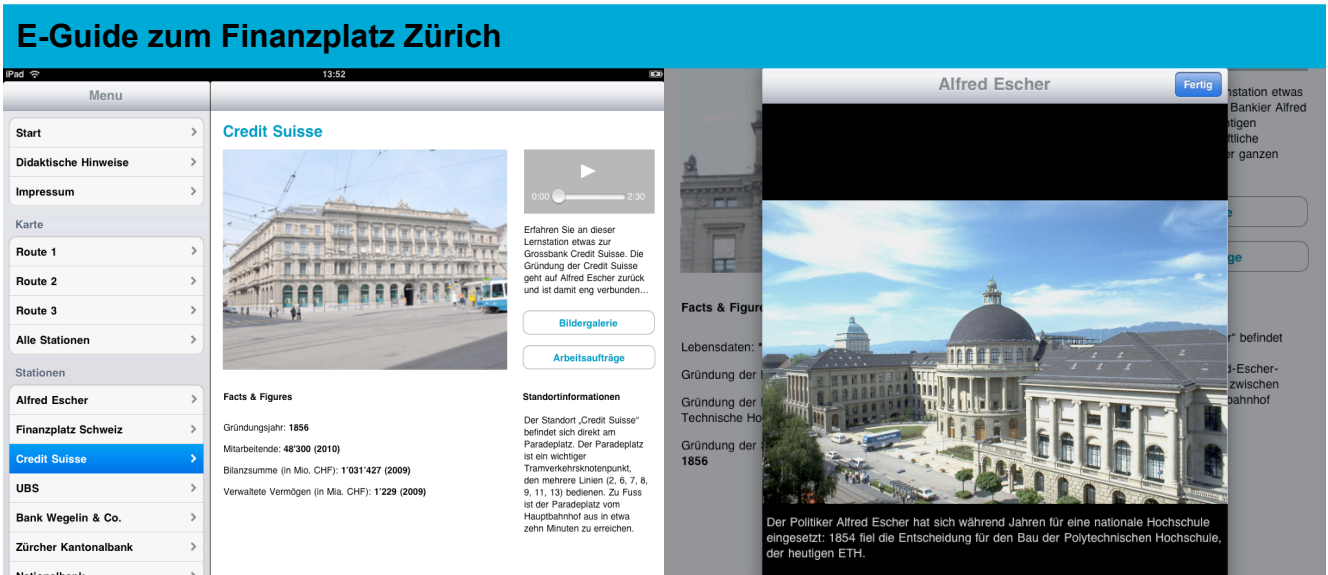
E-Guide zum Finanzplatz Zürich

iPad 13:52

Menu

Start

Didaktische Hinweise

Impressum

Karte

Route 1

Route 2

Route 3

Alle Stationen

Stationen

Alfred Escher

Finanzplatz Schweiz

Credit Suisse

UBS

Bank Wegelin & Co.

Zürcher Kantonalbank

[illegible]

Credit Suisse

0:00 2:30

Erfahren Sie an dieser Lernstation etwas zur Grossbank Credit Suisse. Die Gründung der Credit Suisse geht auf Alfred Escher zurück und ist damit eng verbunden…

Bildergalerie

Arbeitsaufträge

Facts & Figures

Gründungsjahr: 1856

Mitarbeitende: 48'300 (2010)

Bilanzsumme (in Mio. CHF): 1'031'427 (2009)

Verwaltete Vermögen (in Mia. CHF): 1'229 (2009)

Standortinformationen

Der Standort „Credit Suisse" befindet sich direkt am Paradeplatz. Der Paradeplatz ist ein wichtiger Tramverkehrsknotenpunkt, den mehrere Linien (2, 6, 7, 8, 9, 11, 13) bedienen. Zu Fuss ist der Paradeplatz vom Hauptbahnhof aus in etwa zehn Minuten zu erreichen.

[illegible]station etwas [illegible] Bankier Alfred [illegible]tigen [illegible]ftliche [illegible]er ganzen

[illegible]e

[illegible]ge

Facts & Figure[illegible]

Lebensdaten: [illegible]

Gründung der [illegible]

Gründung der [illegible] Technische Ho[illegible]

Gründung der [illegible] 1856

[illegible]" befindet

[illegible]d-Escher-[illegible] zwischen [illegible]bahnhof

Alfred Escher

Fertig

Der Politiker Alfred Escher hat sich während Jahren für eine nationale Hochschule eingesetzt: 1854 fiel die Entscheidung für den Bau der Polytechnischen Hochschule, der heutigen ETH.